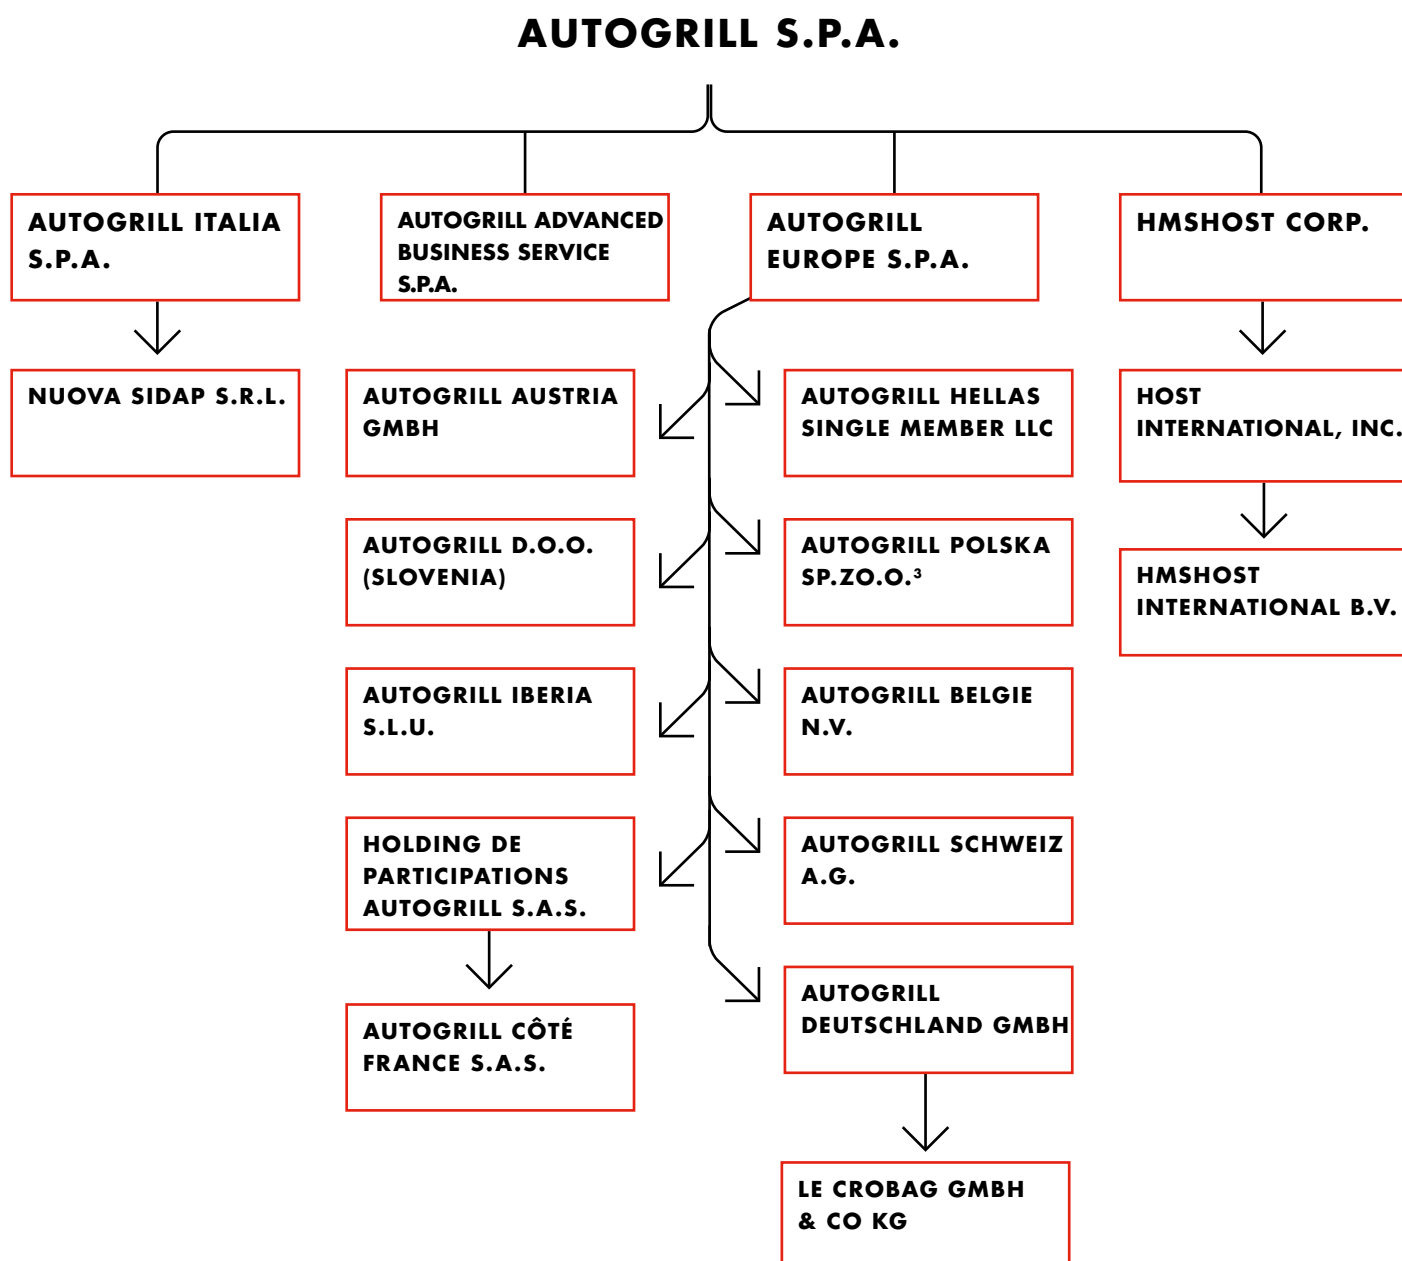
AUTOGRILL S.P.A.

AUTOGRILL ITALIA S.P.A.

NUOVA SIDAP S.R.L.

AUTOGRILL ADVANCED BUSINESS SERVICE S.P.A.

AUTOGRILL EUROPE S.P.A.

AUTOGRILL AUSTRIA GMBH

AUTOGRILL D.O.O. (SLOVENIA)

AUTOGRILL IBERIA S.L.U.

HOLDING DE PARTICIPATIONS AUTOGRILL S.A.S.

AUTOGRILL CÔTÉ FRANCE S.A.S.

AUTOGRILL HELLAS SINGLE MEMBER LLC

AUTOGRILL POLSKA SP.ZO.O.$^3$

AUTOGRILL BELGIE N.V.

AUTOGRILL SCHWEIZ A.G.

AUTOGRILL DEUTSCHLAND GMBH

LE CROBAG GMBH & CO KG

HMSHOST CORP.

HOST INTERNATIONAL, INC.

HMSHOST INTERNATIONAL B.V.